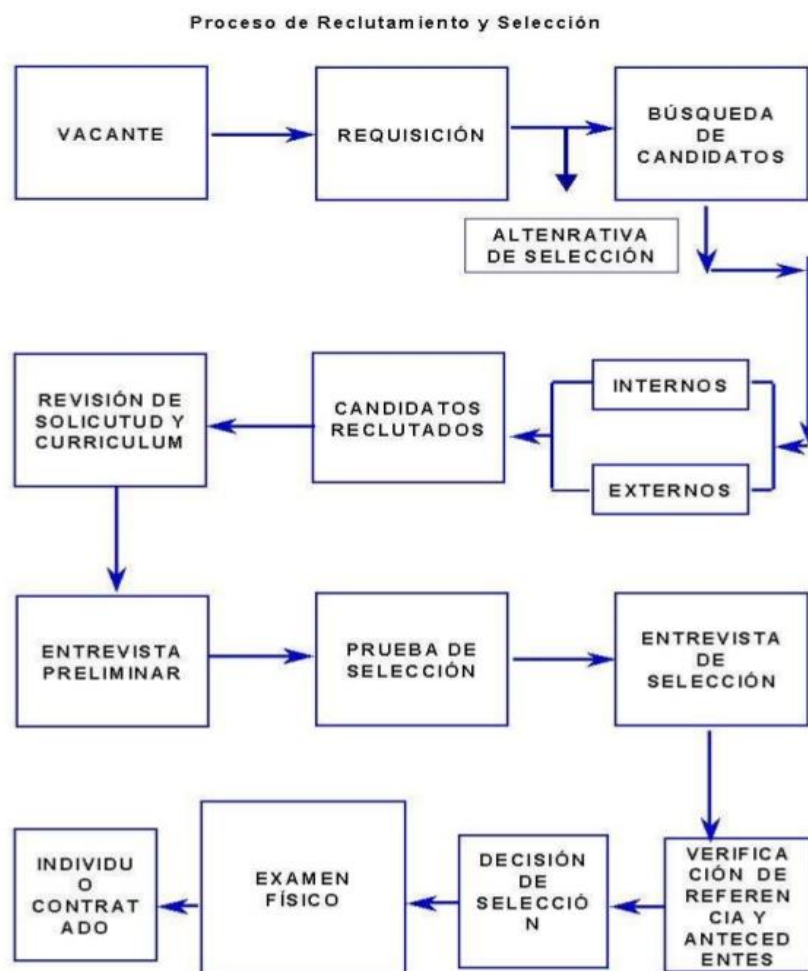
Proceso de Reclutamiento y Selección

VACANTE

REQUISICIÓN

BÚSQUEDA DE CANDIDATOS

ALTENRATIVA DE SELECCIÓN

REVISIÓN DE SOLICUTUD Y CURRICULUM

CANDIDATOS RECLUTADOS

INTERNOS

EXTERNOS

ENTREVISTA PRELIMINAR

PRUEBA DE SELECCIÓN

ENTREVISTA DE SELECCIÓN

INDIVIDU O CONTRAT ADO

EXAMEN FÍSICO

DECISIÓN DE SELECCIÓ N

VERIFICA CIÓN DE REFEREN CIA Y ANTECED ENTES